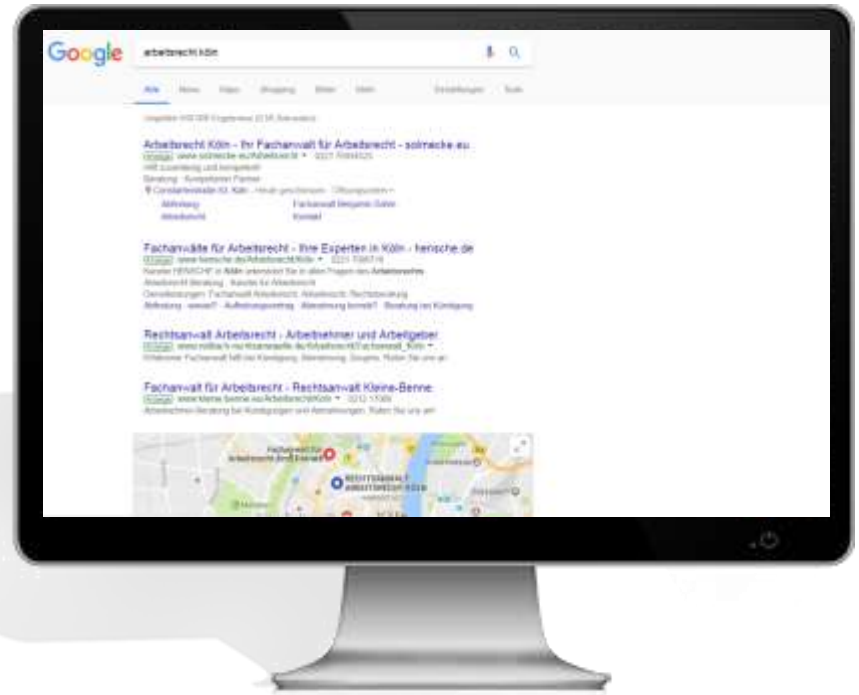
Google arbeitsrecht köln

Alle News Maps Shopping Bilder Mehr Einstellungen Tools

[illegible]

Arbeitsrecht Köln - Ihr Fachanwalt für Arbeitsrecht - solmecke.eu
Anzeige www.solmecke.eu/Arbeitsrecht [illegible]
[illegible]
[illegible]
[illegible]
Abfindung Fachanwalt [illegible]
Arbeitsrecht Kontakt

Fachanwälte für Arbeitsrecht - Ihre Experten in Köln - hensche.de
Anzeige www.hensche.de/Arbeitsrecht/Köln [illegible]
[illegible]
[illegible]
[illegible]
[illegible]

Rechtsanwalt Arbeitsrecht - Arbeitnehmer und Arbeitgeber
Anzeige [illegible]
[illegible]

Fachanwalt für Arbeitsrecht - Rechtsanwalt Kleine-Benne
Anzeige www.kleine-benne.eu/Arbeitsrecht/Köln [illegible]
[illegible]

Fachanwalt für Arbeitsrecht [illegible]
RECHTSANWALT ARBEITSRECHT KÖLN